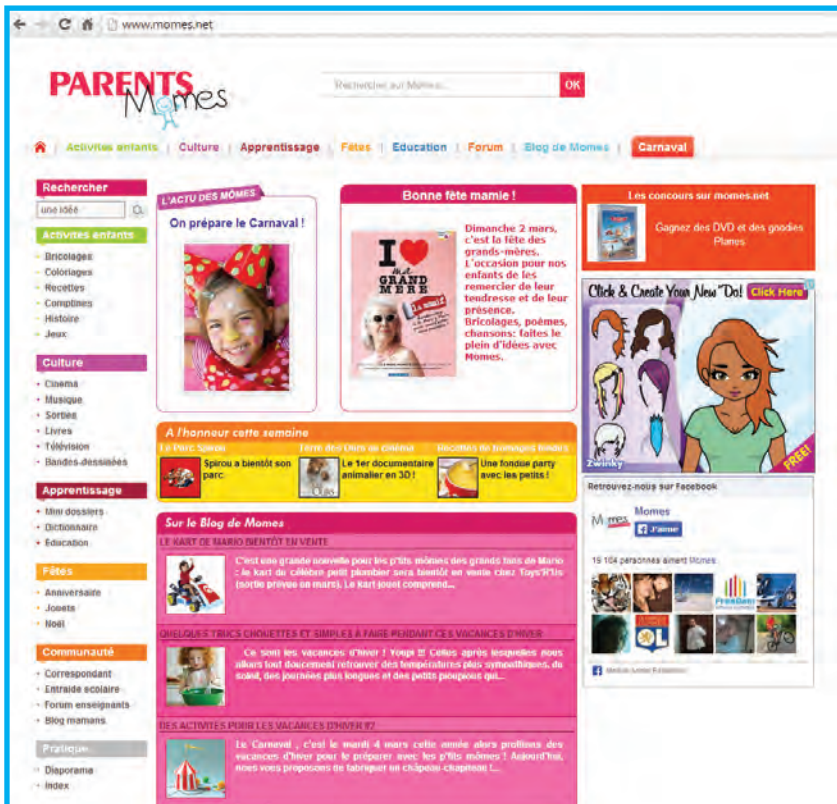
www.momes.net

PARENTS Mômes

Rechercher sur Momes...

OK

Activités enfants | Culture | Apprentissage | Fêtes | Education | Forum | Blog de Momes | Carnaval

Rechercher

une idée

Activités enfants

Bricolages
Coloriages
Recettes
Comptines
Histoire
Jeux

Culture

Cinéma
Musique
Sorties
Livres
Télévision
Bandes-dessinées

Apprentissage

Mini dossiers
Dictionnaire
Education

Fêtes

Anniversaire
Jouets
Noël

Communauté

Correspondant
Entraide scolaire
Forum enseignants
Blog mamans

Pratique

Diaporama
Index

L'ACTU DES MÔMES

On prépare le Carnaval !

Bonne fête mamie !

I ♥ ma GRAND MERE

Dimanche 2 mars, c'est la fête des grands-mères. L'occasion pour nos enfants de les remercier de leur tendresse et de leur présence. Bricolages, poèmes, chansons: faites le plein d'idées avec Momes.

Les concours sur momes.net

Gagnez des DVD et des goodies Planes

Click & Create Your New 'Do! Click Here

Zwinky

FREE!

A l'honneur cette semaine

Le Parc Spirou
Spirou a bientôt son parc.

Terre des Ours au cinéma
Le 1er documentaire animalier en 3D !

Recettes de fromages fondus
Une fondue party avec les petits !

Sur le Blog de Momes

LE KART DE MARIO BIENTÔT EN VENTE

C'est une grande nouvelle pour les p'tits mômes des grands fans de Mario : le kart de célèbre petit plombier sera bientôt en vente chez Toys'R'Us (sortie prévue en mars). Le kart jouet comprend...

QUELQUES TRUCS CHOUETTES ET SIMPLES À FAIRE PENDANT CES VACANCES D'HIVER

Ce sont les vacances d'hiver ! Youpi !!! Celles après lesquelles nous allons tout doucement retrouver des températures plus sympathiques, du soleil, des journées plus longues et des petits pioupious qui...

DES ACTIVITÉS POUR LES VACANCES D'HIVER ??

Le Carnaval , c'est le mardi 4 mars cette année alors profitons des vacances d'hiver pour le préparer avec les p'tits mômes ! Aujourd'hui, nous vous proposons de fabriquer un chapeau-chapiteau !...

Retrouvez-nous sur Facebook

Momes

J'aime

19 104 personnes aiment Momes

Module social Facebook